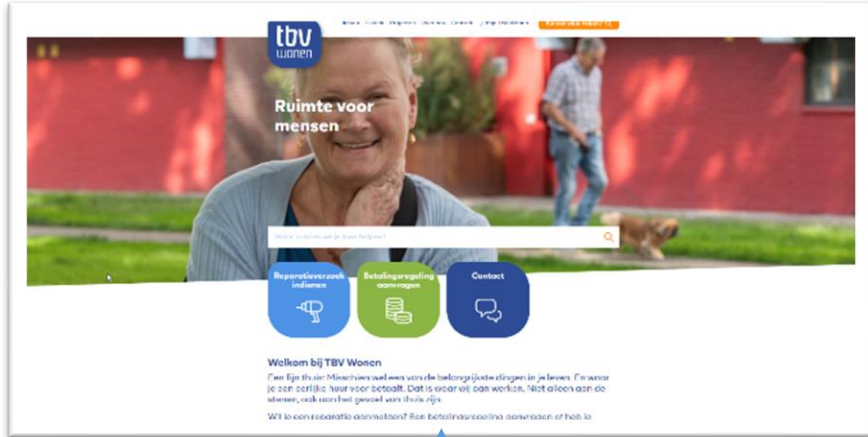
tbv wonen

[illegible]

Ruimte voor mensen

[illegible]

Reparatieverzoek indienen

Betalingsregeling aanvragen

Contact

Welkom bij TBV Wonen

Een fijn thuis. Misschien wel een van de belangrijkste dingen in je leven. En waar je een eerlijke huur voor betaalt. Dat is waar wij aan werken. Niet alleen aan de stenen, ook aan het gevoel van thuis zijn.

Wil je een reparatie aanmelden? Een betalingsregeling aanvragen of heb je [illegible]